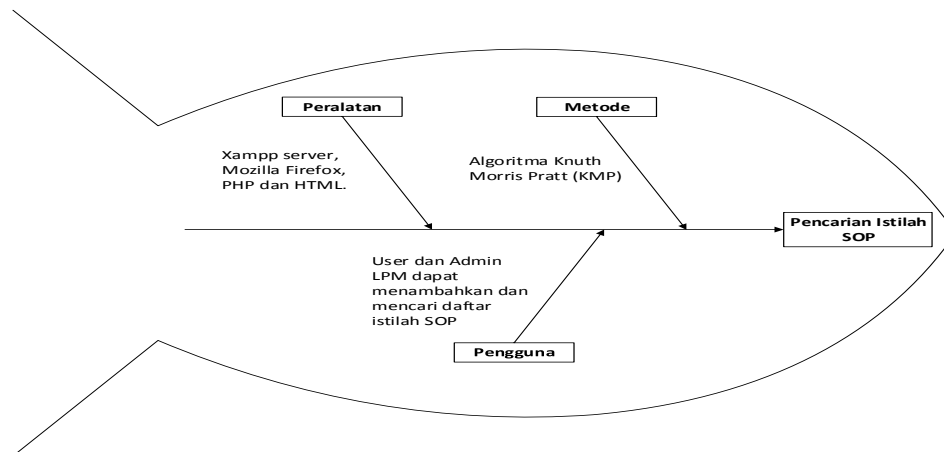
Peralatan

Metode

Xampp server, Mozilla Firefox, PHP dan HTML.

Algoritma Knuth Morris Pratt (KMP)

Pencarian Istilah SOP

User dan Admin LPM dapat menambahkan dan mencari daftar istilah SOP

Pengguna